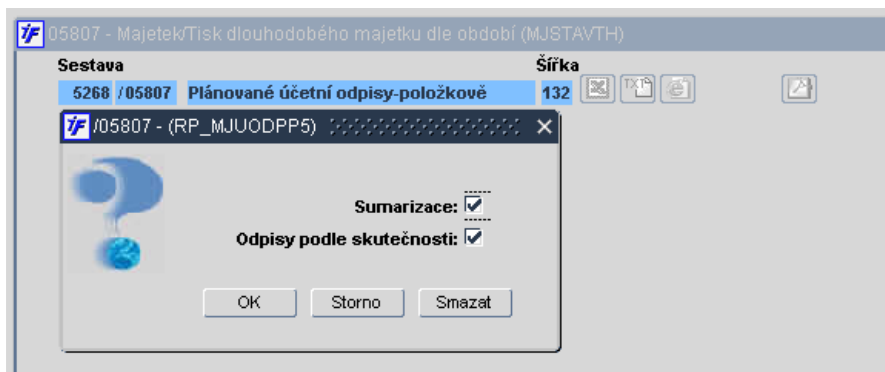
05807 - Majetek/Tisk dlouhodobého majetku dle období (MJSTAVTH)

Sestava
5268 /05807 Plánované účetní odpisy-položkově

Šířka
132

/05807 - (RP_MJUODPP5)

Sumarizace: ☑
Odpisy podle skutečnosti: ☑

OK
Storno
Smazat